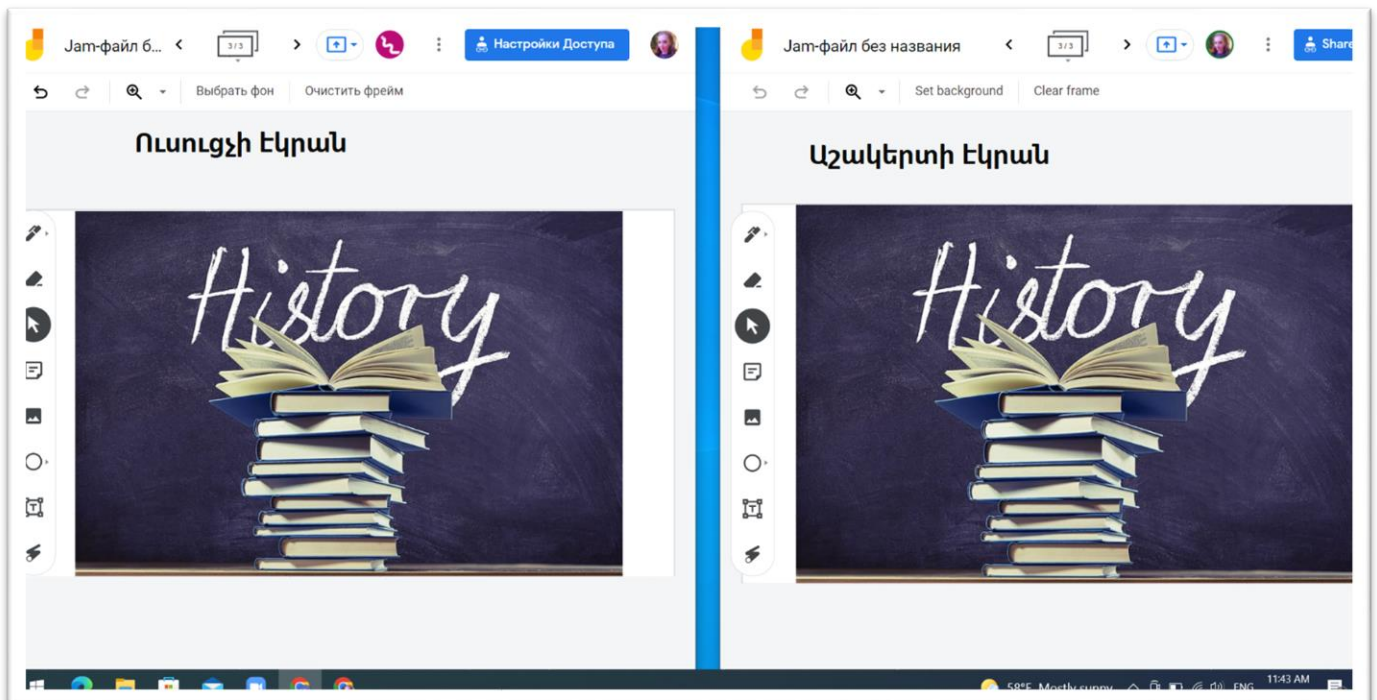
Jam-файл б...
3/3
Настройки Доступа
Выбрать фон
Очистить фрейм

Ուսուցչի Էկրան

History

Jam-файл без названия
3/3
Share
Set background
Clear frame

Աշակերտի Էկրան

History

58°F Mostly sunny
ENG
11:43 AM